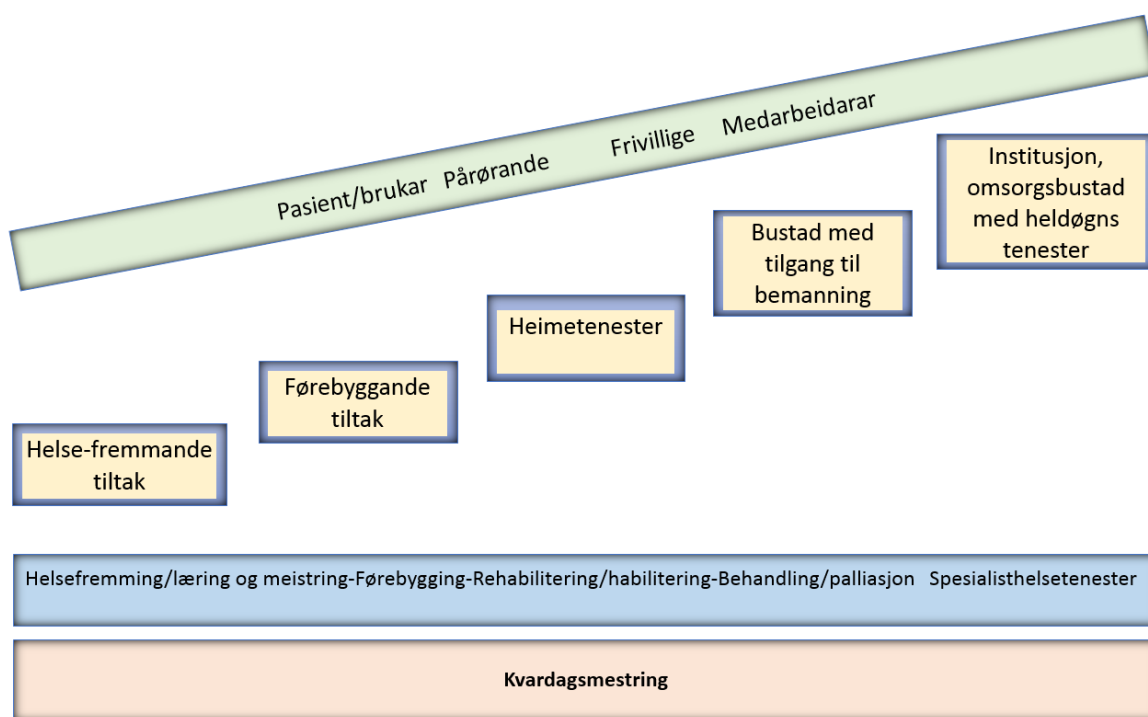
Pasient/brukar Pårørande Frivillige Medarbeidarar

Helse-fremmande tiltak

Førebyggande tiltak

Heimetenester

Bustad med tilgang til bemanning

Institusjon, omsorgsbustad med heldøgns tenester

Helsefremming/læring og meistring-Førebygging-Rehabilitering/habilitering-Behandling/palliasjon Spesialisthelsetenester

Kvardagsmestring